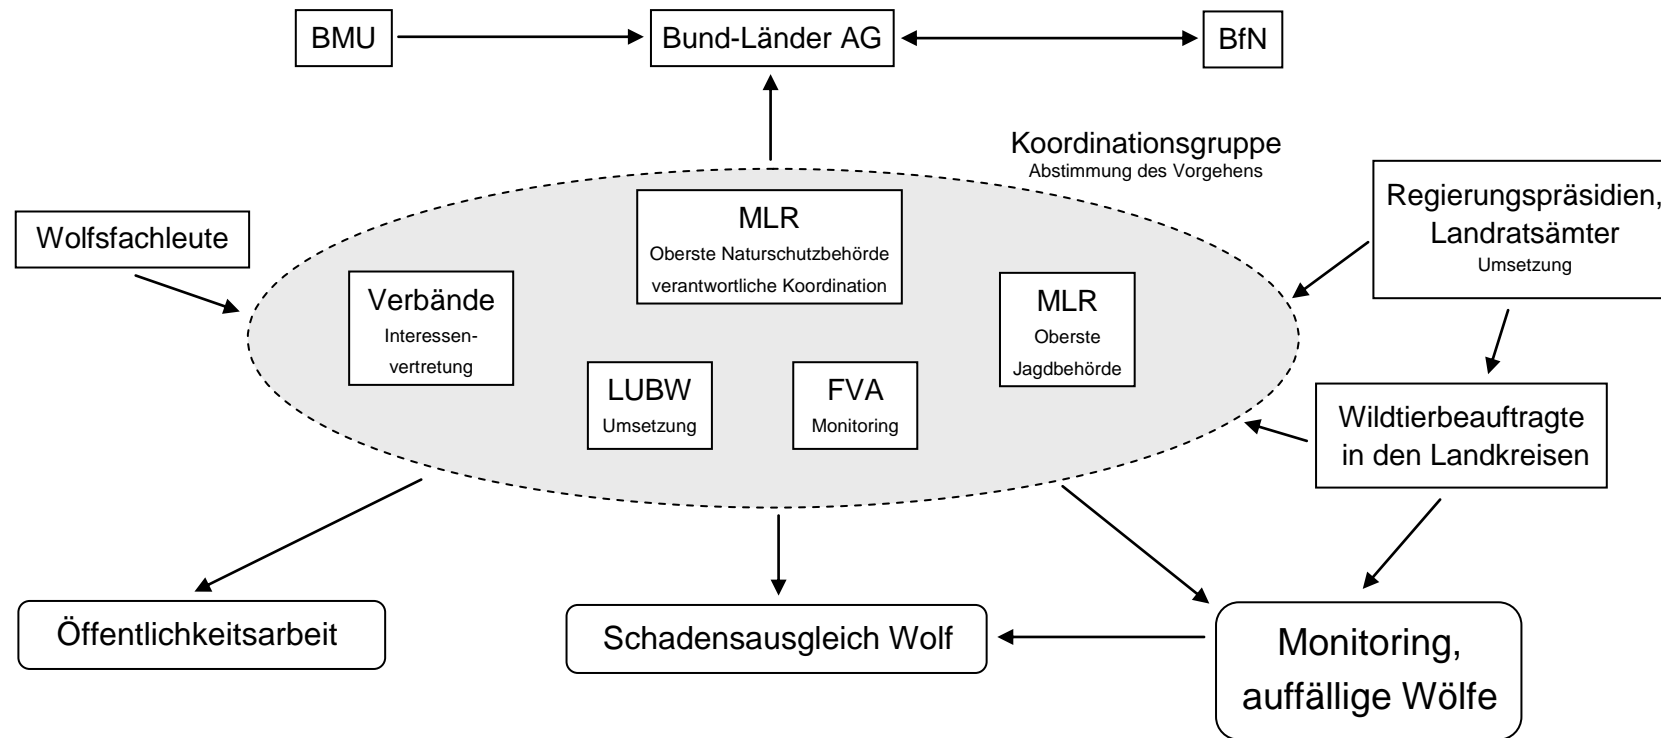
BMU

Bund-Länder AG

BfN

Koordinationsgruppe
Abstimmung des Vorgehens

Wolfsfachleute

MLR
Oberste Naturschutzbehörde
verantwortliche Koordination

Verbände
Interessenvertretung

LUBW
Umsetzung

FVA
Monitoring

MLR
Oberste
Jagdbehörde

Regierungspräsidien, Landratsämter
Umsetzung

Wildtierbeauftragte in den Landkreisen

Öffentlichkeitsarbeit

Schadensausgleich Wolf

Monitoring, auffällige Wölfe